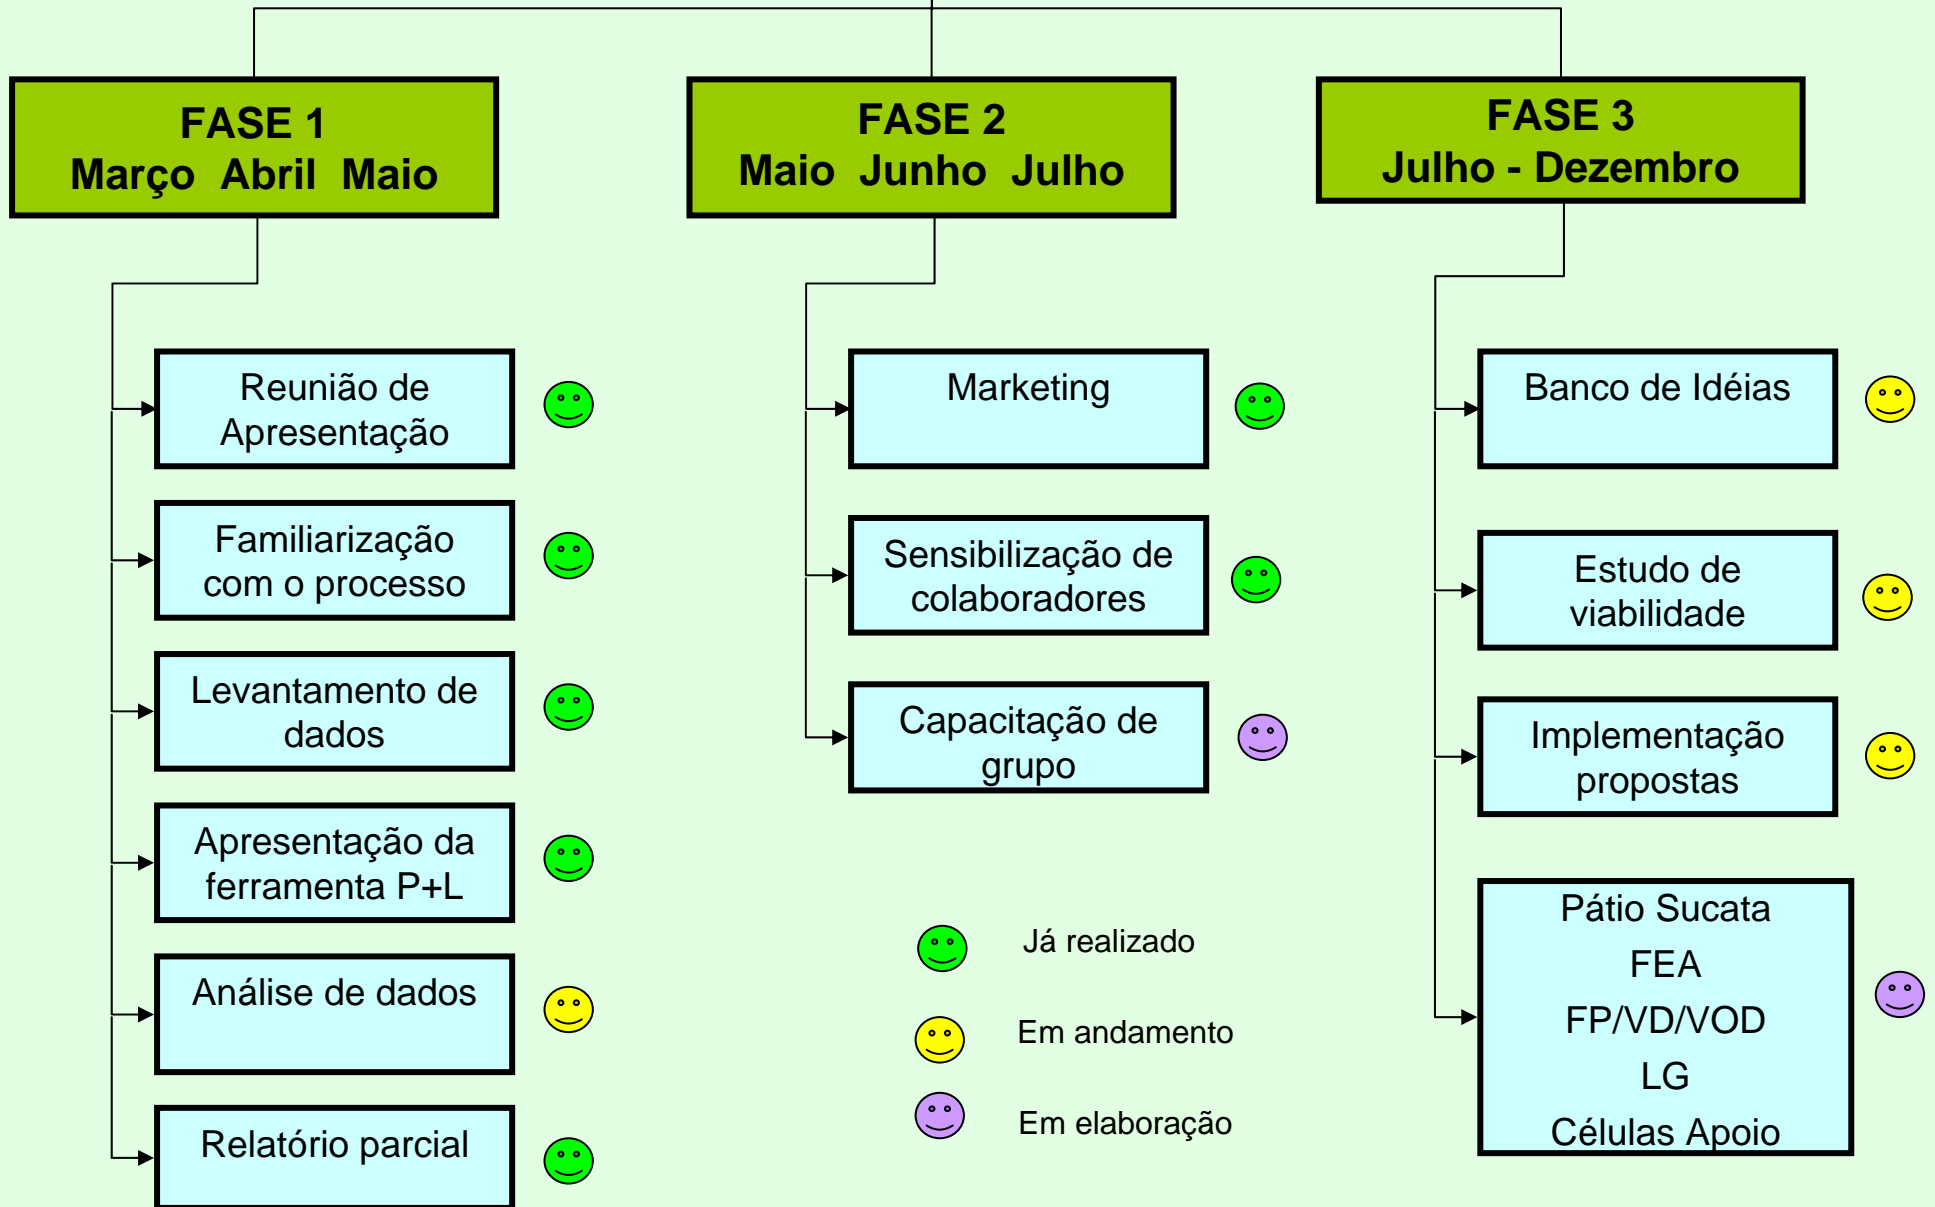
FASE 1
Março Abril Maio

FASE 2
Maio Junho Julho

FASE 3
Julho - Dezembro

Reunião de Apresentação

Familiarização com o processo

Levantamento de dados

Apresentação da ferramenta P+L

Análise de dados

Relatório parcial

Marketing

Sensibilização de colaboradores

Capacitação de grupo

Banco de Idéias

Estudo de viabilidade

Implementação propostas

Pátio Sucata
FEA
FP/VD/VOD
LG
Células Apoio

Já realizado

Em andamento

Em elaboração